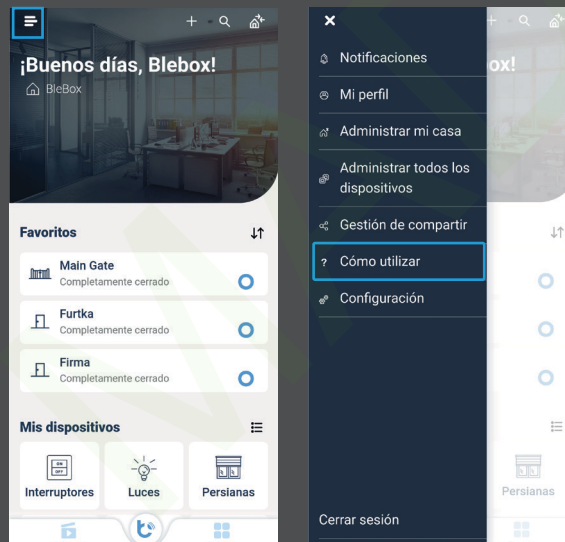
¡Buenos días, Blebox!
BleBox

Favoritos

Main Gate
Completamente cerrado

Furtka
Completamente cerrado

Firma
Completamente cerrado

Mis dispositivos

Interruptores

Luces

Persianas

Notificaciones

Mi perfil

Administrar mi casa

Administrar todos los dispositivos

Gestión de compartir

Cómo utilizar

Configuración

Cerrar sesión

box!

Persianas